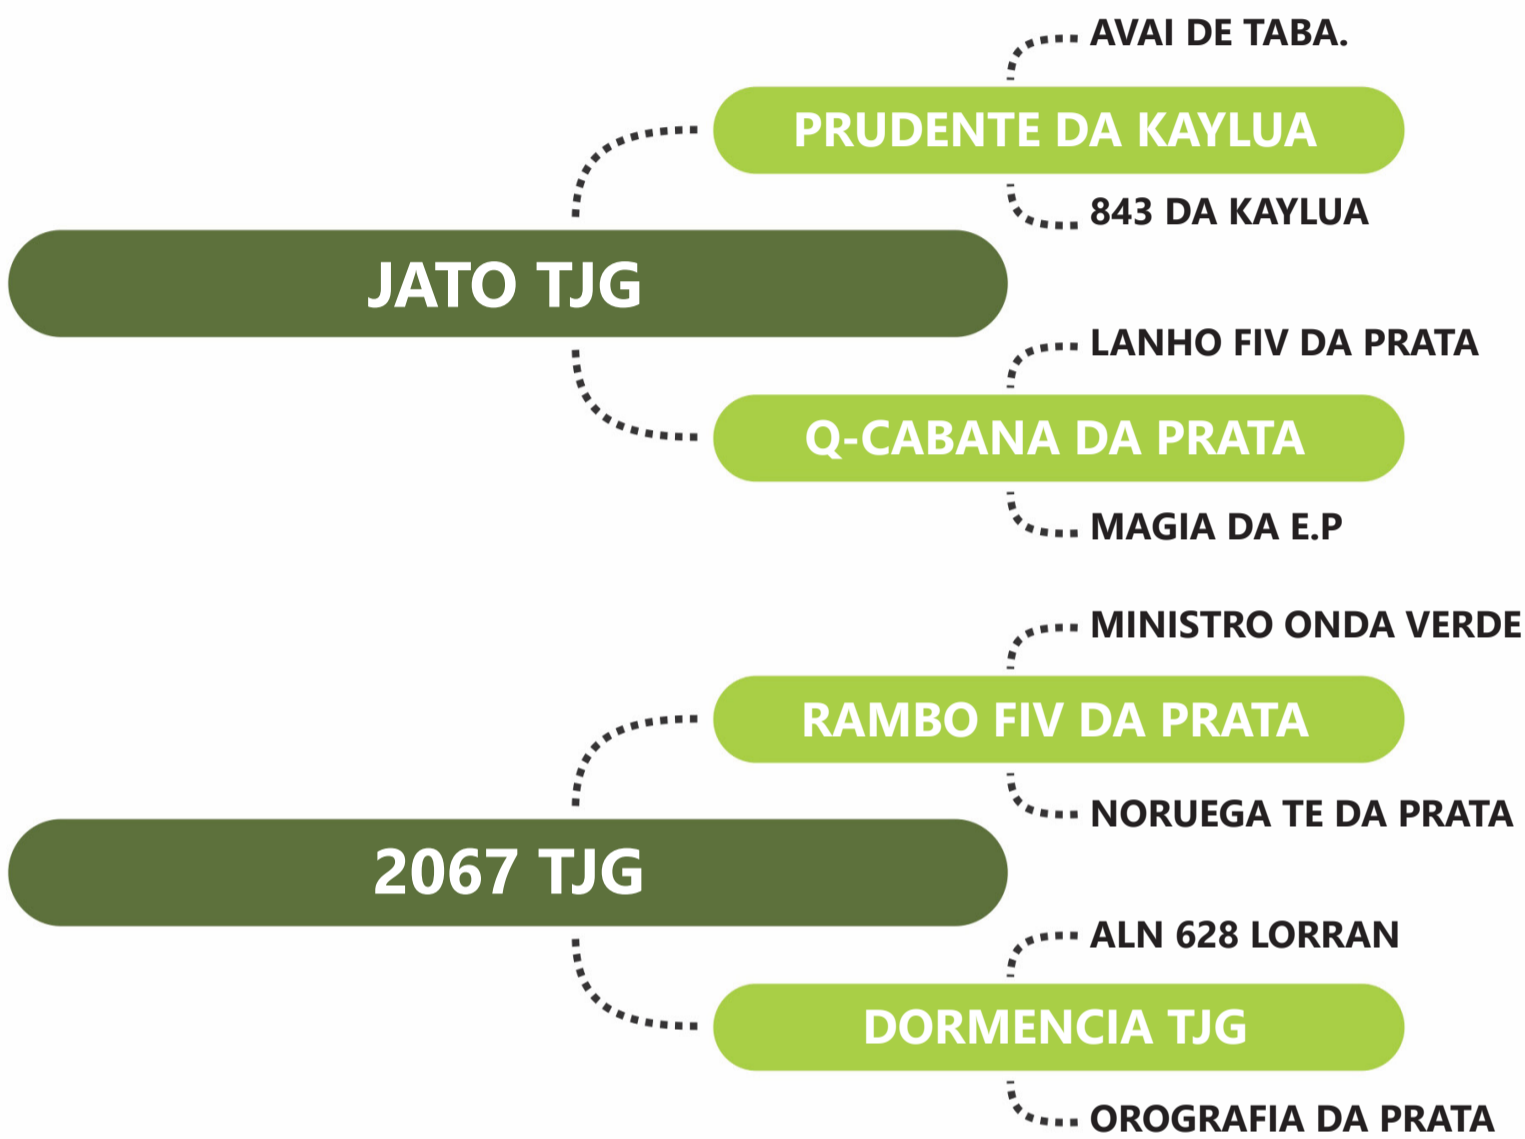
AVAI DE TABA.

PRUDENTE DA KAYLUA

843 DA KAYLUA

JATO TJG

LANHO FIV DA PRATA

Q-CABANA DA PRATA

MAGIA DA E.P

MINISTRO ONDA VERDE

RAMBO FIV DA PRATA

NORUEGA TE DA PRATA

2067 TJG

ALN 628 LORRAN

DORMENCIA TJG

OROGRAFIA DA PRATA